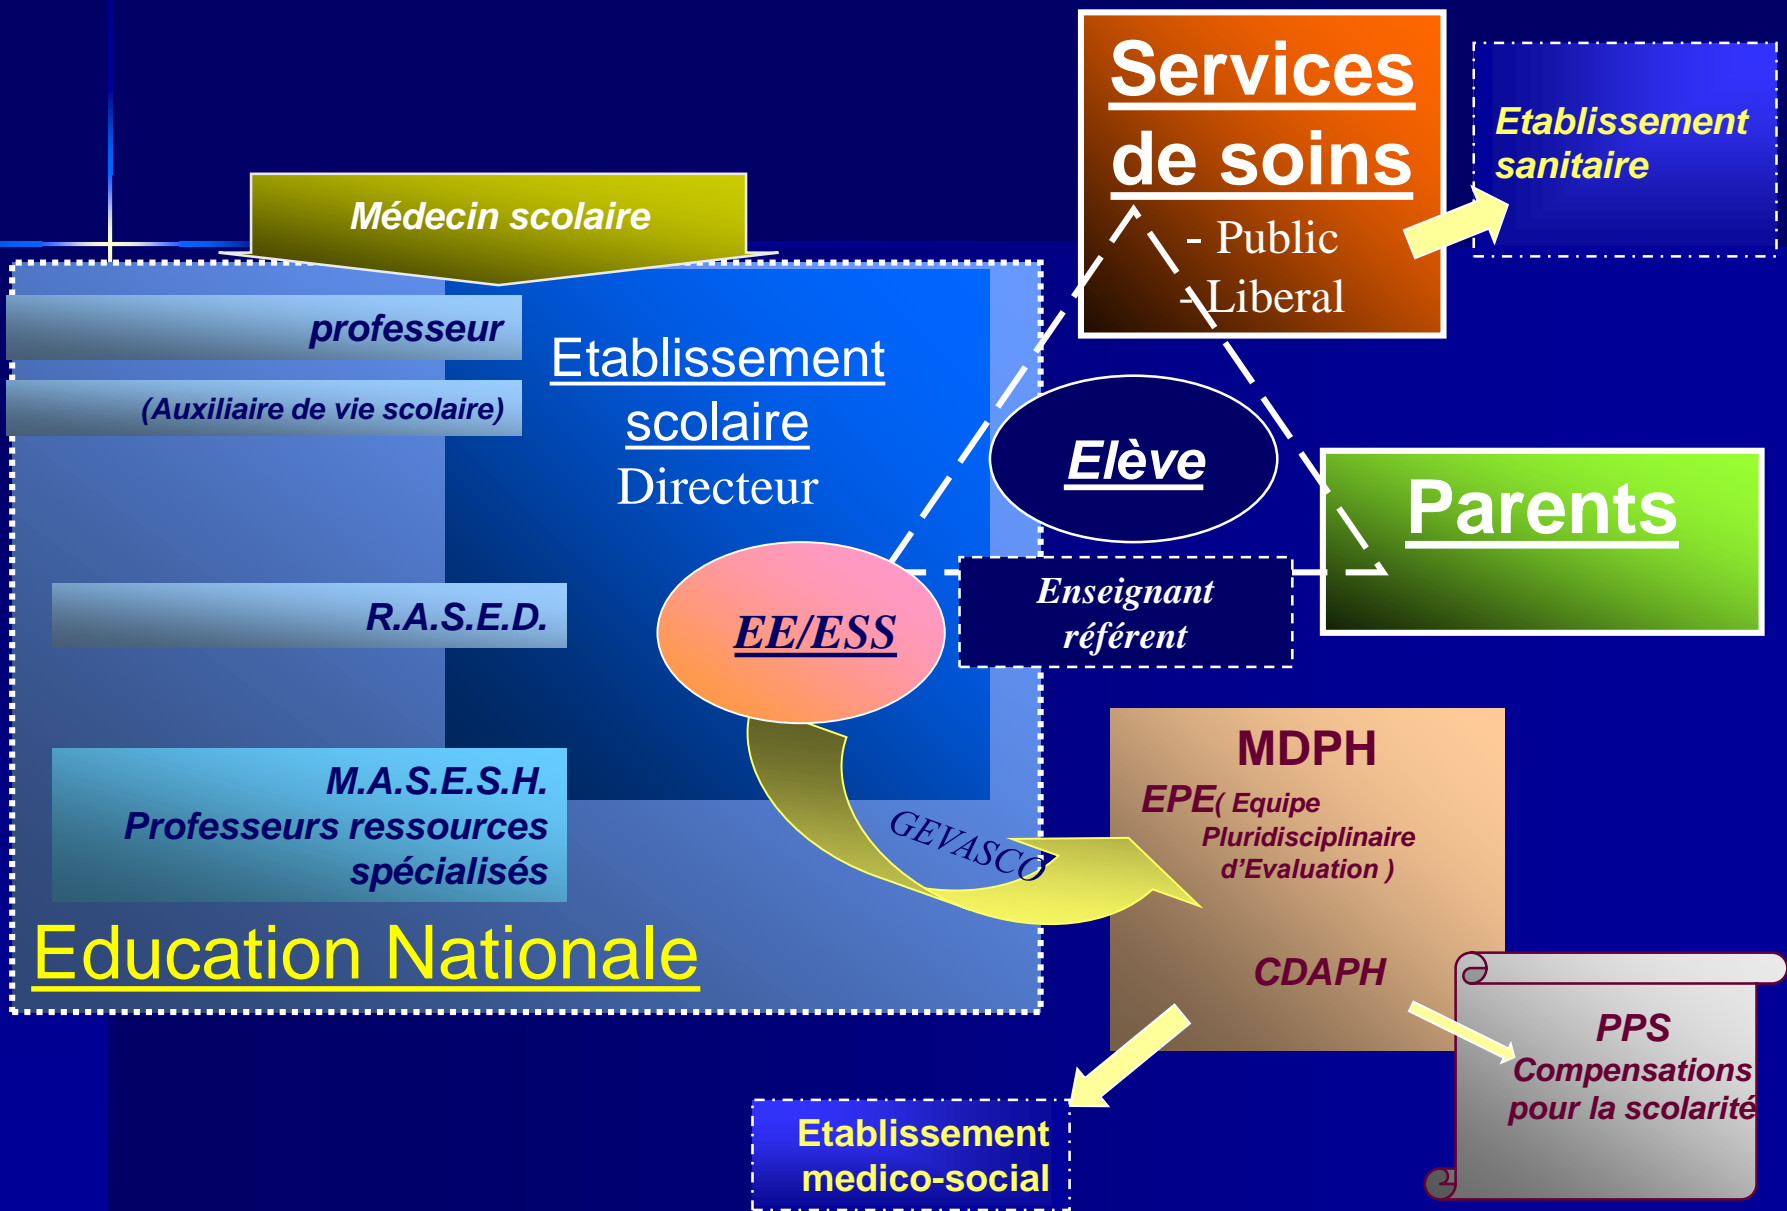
Services de soins
- Public
- Liberal

Etablissement sanitaire

Médecin scolaire

professeur

(Auxiliaire de vie scolaire)

Etablissement scolaire
Directeur

Elève

Parents

R.A.S.E.D.

EE/ESS

Enseignant référent

M.A.S.E.S.H.
Professeurs ressources spécialisés

GEVASCO

MDPH
EPE( Equipe Pluridisciplinaire d'Evaluation )

CDAPH

Education Nationale

PPS
Compensations pour la scolarité

Etablissement medico-social